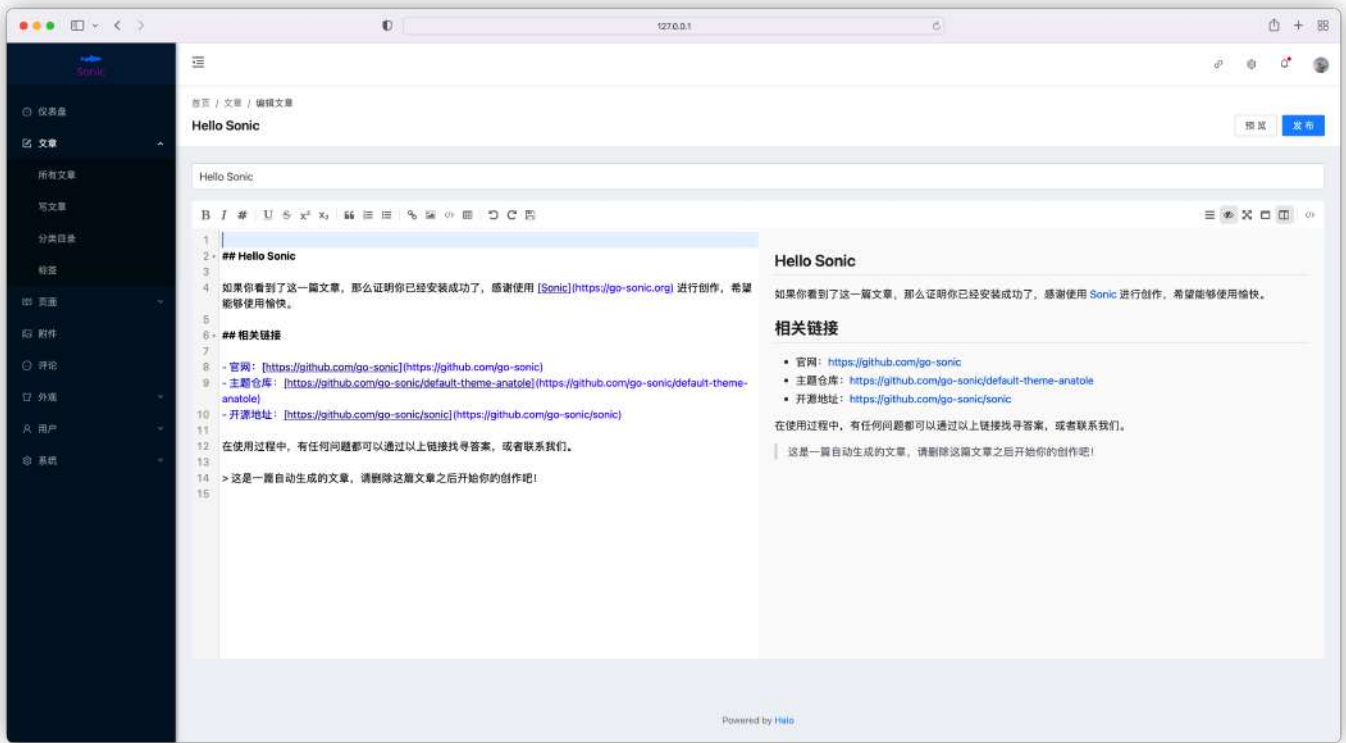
127.0.0.1

Sonic

仪表盘
文章
所有文章
写文章
分类目录
标签
页面
附件
评论
外观
用户
系统

首页 / 文章 / 编辑文章

Hello Sonic

预览 发布

Hello Sonic

B I # U S x² x₂

1
2 ## Hello Sonic
3
4 如果你看到了这一篇文章，那么证明你已经安装成功了，感谢使用 [Sonic](https://go-sonic.org) 进行创作，希望能够使用愉快。
5
6 ## 相关链接
7
8 - 官网：[https://github.com/go-sonic](https://github.com/go-sonic)
9 - 主题仓库：[https://github.com/go-sonic/default-theme-anatole](https://github.com/go-sonic/default-theme-anatole)
10 - 开源地址：[https://github.com/go-sonic/sonic](https://github.com/go-sonic/sonic)
11
12 在使用过程中，有任何问题都可以通过以上链接找寻答案，或者联系我们。
13
14 > 这是一篇自动生成的文章，请删除这篇文章之后开始你的创作吧！
15

Hello Sonic

如果你看到了这一篇文章，那么证明你已经安装成功了，感谢使用 Sonic 进行创作，希望能够使用愉快。

相关链接

• 官网：https://github.com/go-sonic
• 主题仓库：https://github.com/go-sonic/default-theme-anatole
• 开源地址：https://github.com/go-sonic/sonic

在使用过程中，有任何问题都可以通过以上链接找寻答案，或者联系我们。

这是一篇自动生成的文章，请删除这篇文章之后开始你的创作吧！

Powered by Halo